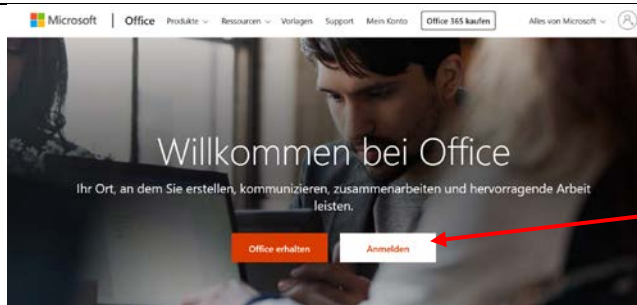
Microsoft | Office Produkte Ressourcen Vorlagen Support Mein Konto Office 365 kaufen Alles von Microsoft

Willkommen bei Office

Ihr Ort, an dem Sie erstellen, kommunizieren, zusammenarbeiten und hervorragende Arbeit leisten.

Office erhalten Anmelden